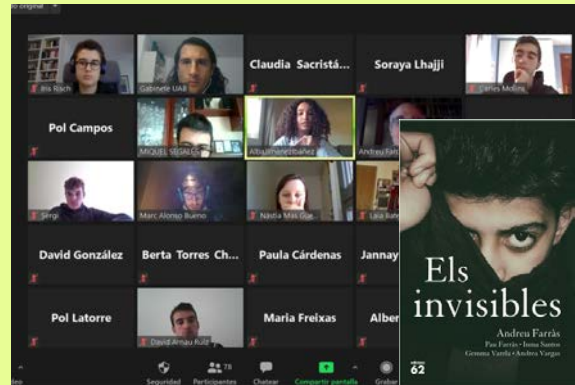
Iris Rüch
Gabriele UAB
Claudia Sacristá...
Soraya Lhajji
Carles Molins
Pol Campos
MIQUEL SEGALÉS
AlbaJiménezIbañez
Andreu Farràs
Sergi
Marc Alonso Bueno
Nàdia Mas Gue...
Laia Batet
David González
Berta Torres Ch...
Paula Cárdenas
Jannay
Pol Latorre
David Arnau Ruiz
Maria Freixas
Alber
Seguridad
Participantes 78
Chatear
Compartir pantalla
Grabar
Els invisibles
Andreu Farràs
Pau Farràs · Inma Santos
Gemma Varela · Andrea Vargas
62